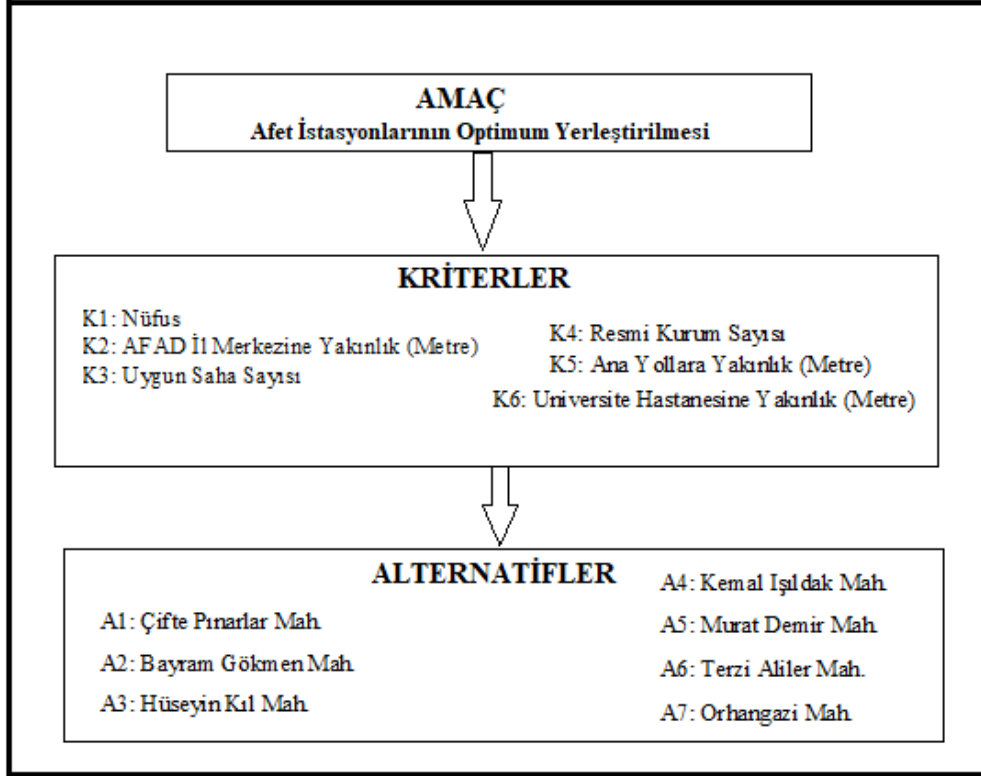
AMAÇ
Afet İstasyonlarının Optimum Yerleştirilmesi

KRİTERLER

K1: Nüfus
K2: AFAD İl Merkezine Yakınlık (Metre)
K3: Uygun Saha Sayısı

K4: Resmi Kurum Sayısı
K5: Ana Yollara Yakınlık (Metre)
K6: Üniversite Hastanesine Yakınlık (Metre)

ALTERNATİFLER

A1: Çifte Pınarlar Mah.
A2: Bayram Gökmen Mah.
A3: Hüseyin Kıl Mah.

A4: Kemal Işıldak Mah.
A5: Murat Demir Mah.
A6: Terzi Aliler Mah.
A7: Orhangazi Mah.